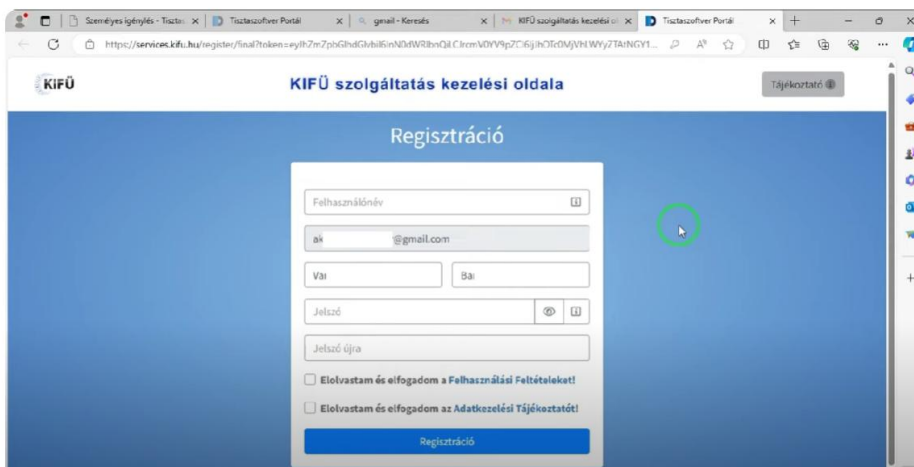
Személyes igénylés - Tiszta: ×
Tisztaszoftver Portál ×
gmail - Keresés ×
KIFÜ szolgáltatás kezelési ol ×
Tisztaszoftver Portál ×

https://services.kifu.hu/register/final?token=eyJhZmZpbGlhdGlvbl6InN0dWRlbnQiLCJrcmV0YY9pZC6jJhOTc0MjVhLWYyZTAtNGY1...

KIFÜ

KIFÜ szolgáltatás kezelési oldala

Tájékoztató

Regisztráció

Felhasználónév

ak @gmail.com

Vai

Bai

Jelszó

Jelszó újra

Elolvastam és elfogadom a Felhasználási Feltételeket!

Elolvastam és elfogadom az Adatkezelési Tájékoztatót!

Regisztráció